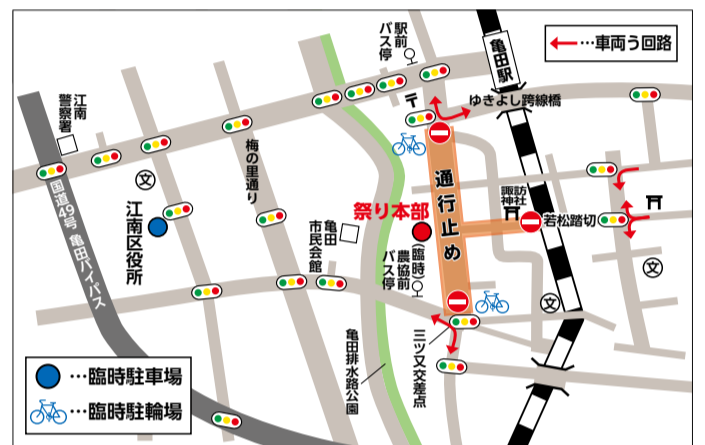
…車両う回路

亀田駅

駅前バス停

ゆきよし跨線橋

江南警察署

国道49号 亀田バイパス

江南区役所

梅の里通り

亀田市民会館

祭り本部

通行止め

諏訪神社

若松踏切

(臨時)農協前バス停

三ツ又交差点

亀田排水路公園

…臨時駐車場

…臨時駐輪場